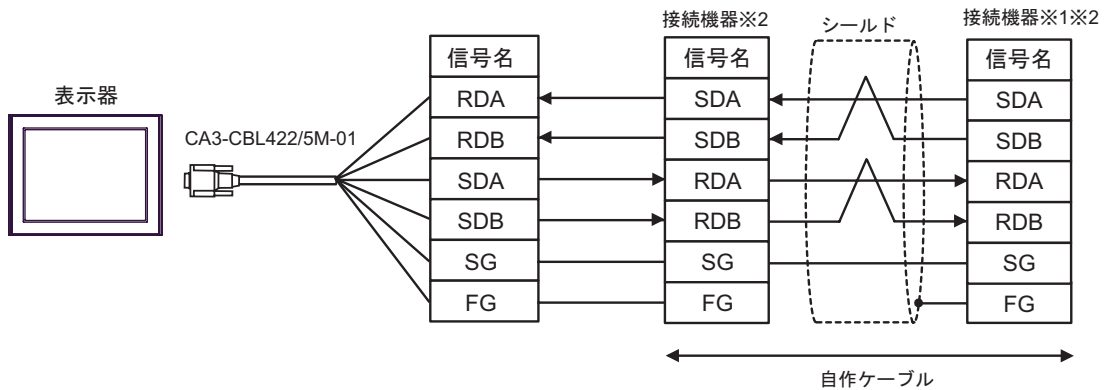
表示器

CA3-CBL422/5M-01

| 信号名 |
|---|
| RDA |
| RDB |
| SDA |
| SDB |
| SG |
| FG |

接続機器※2

| 信号名 |
|---|
| SDA |
| SDB |
| RDA |
| RDB |
| SG |
| FG |

シールド

接続機器※1※2

| 信号名 |
|---|
| SDA |
| SDB |
| RDA |
| RDB |
| SG |
| FG |

自作ケーブル